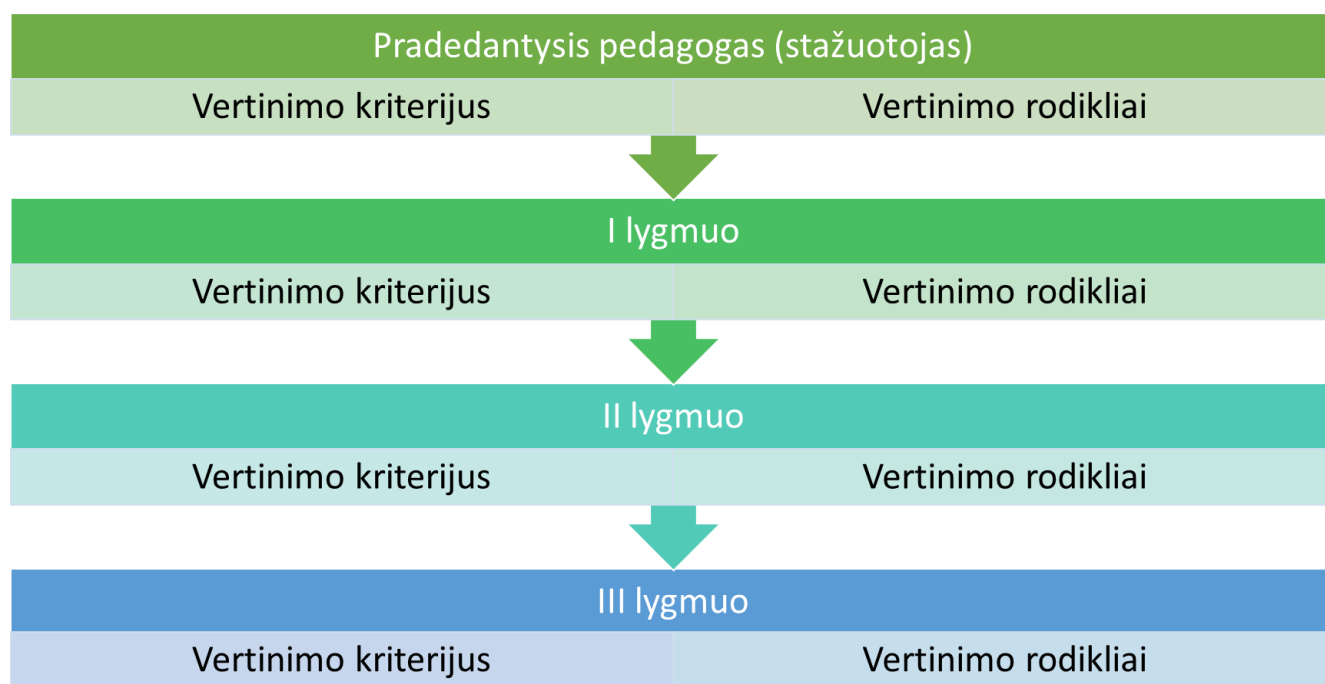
Pradedantysis pedagogas (stažuotojas)

| Vertinimo kriterijus | Vertinimo rodikliai |
|---|---|

I lygmuo

| Vertinimo kriterijus | Vertinimo rodikliai |
|---|---|

II lygmuo

| Vertinimo kriterijus | Vertinimo rodikliai |
|---|---|

III lygmuo

| Vertinimo kriterijus | Vertinimo rodikliai |
|---|---|